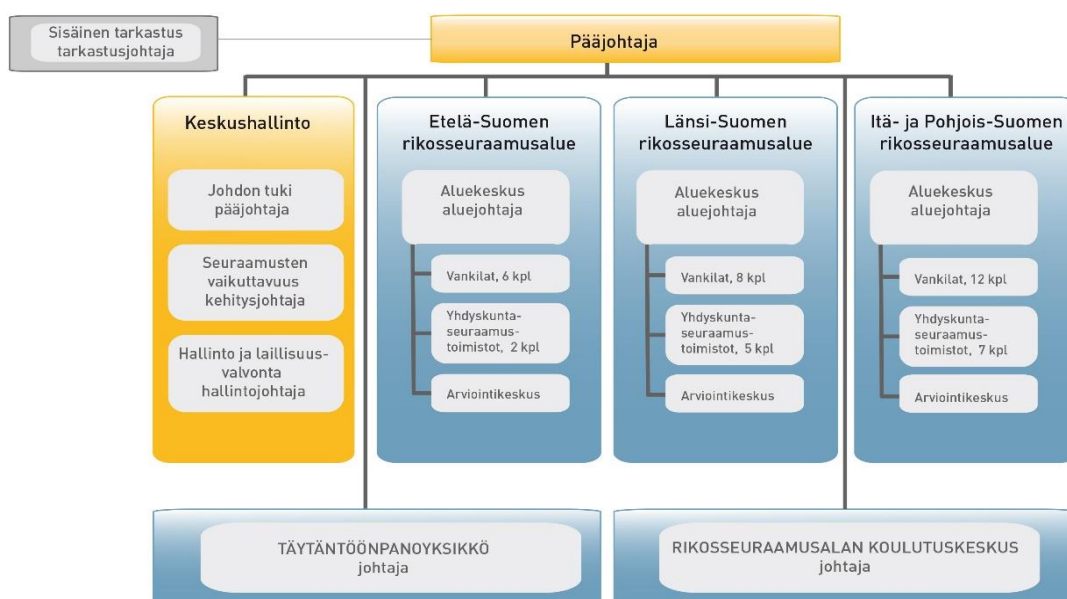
Sisäinen tarkastus
tarkastusjohtaja

Pääjohtaja

Keskushallinto

Johdon tuki
pääjohtaja

Seuraamusten
vaikuttavuus
kehitysjohtaja

Hallinto ja laillisuusvalvonta
hallintojohtaja

Etelä-Suomen
rikosseuraamusalue

Aluekeskus
aluejohtaja

Vankilat, 6 kpl

Yhdyskuntaseuraamustoimistot, 2 kpl

Arviointikeskus

Länsi-Suomen
rikosseuraamusalue

Aluekeskus
aluejohtaja

Vankilat, 8 kpl

Yhdyskuntaseuraamustoimistot, 5 kpl

Arviointikeskus

Itä- ja Pohjois-Suomen
rikosseuraamusalue

Aluekeskus
aluejohtaja

Vankilat, 12 kpl

Yhdyskuntaseuraamustoimistot, 7 kpl

Arviointikeskus

TÄYTÄNTÖÖNPANOYKSIKKÖ
johtaja

RIKOSSEURAAMUSALAN KOULUTUSKESKUS
johtaja